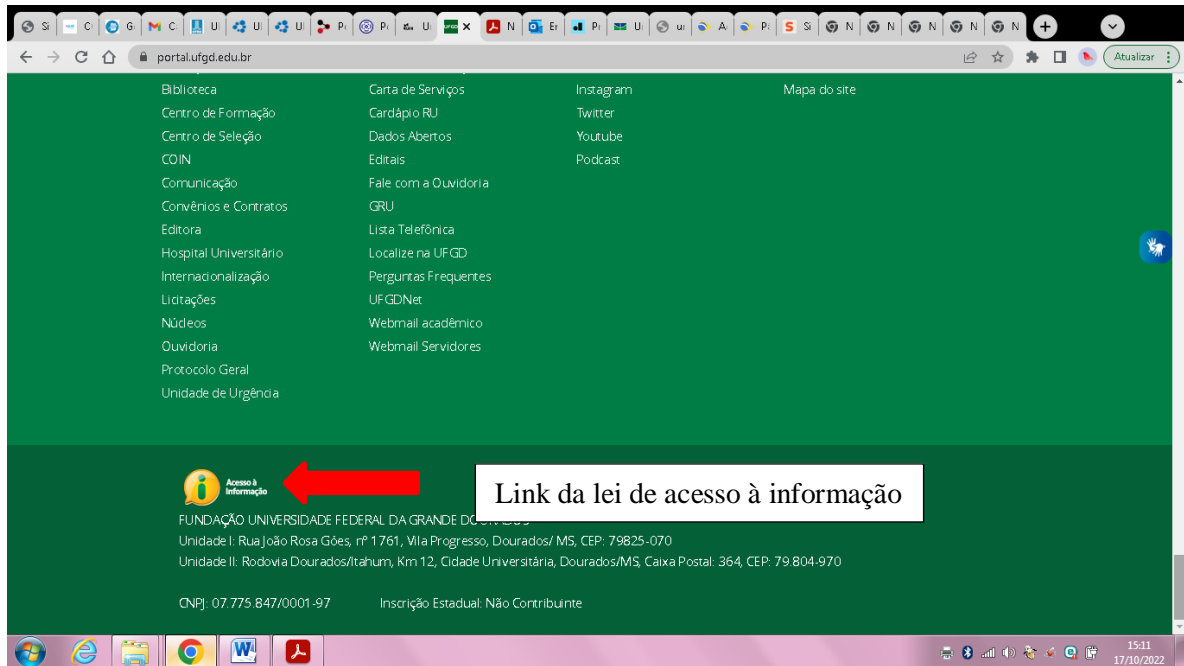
portal.ufgd.edu.br

Atualizar

Biblioteca
Centro de Formação
Centro de Seleção
COIN
Comunicação
Convênios e Contratos
Editora
Hospital Universitário
Internacionalização
Licitações
Núcleos
Ouvidoria
Protocolo Geral
Unidade de Urgência

Carta de Serviços
Cardápio RU
Dados Abertos
Editais
Fale com a Ouvidoria
GRU
Lista Telefônica
Localize na UFGD
Perguntas Frequentes
UFGDNet
Webmail acadêmico
Webmail Servidores

Instagram
Twitter
Youtube
Podcast

Mapa do site

Acesso à Informação

Link da lei de acesso à informação

FUNDAÇÃO UNIVERSIDADE FEDERAL DA GRANDE DO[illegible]
Unidade I: Rua João Rosa Góes, nº 1761, Vila Progresso, Dourados/ MS, CEP: 79825-070
Unidade II: Rodovia Dourados/Itahum, Km 12, Cidade Universitária, Dourados/MS, Caixa Postal: 364, CEP: 79.804-970

CNPJ: 07.775.847/0001-97 Inscrição Estadual: Não Contribuinte

15:11
17/10/2022